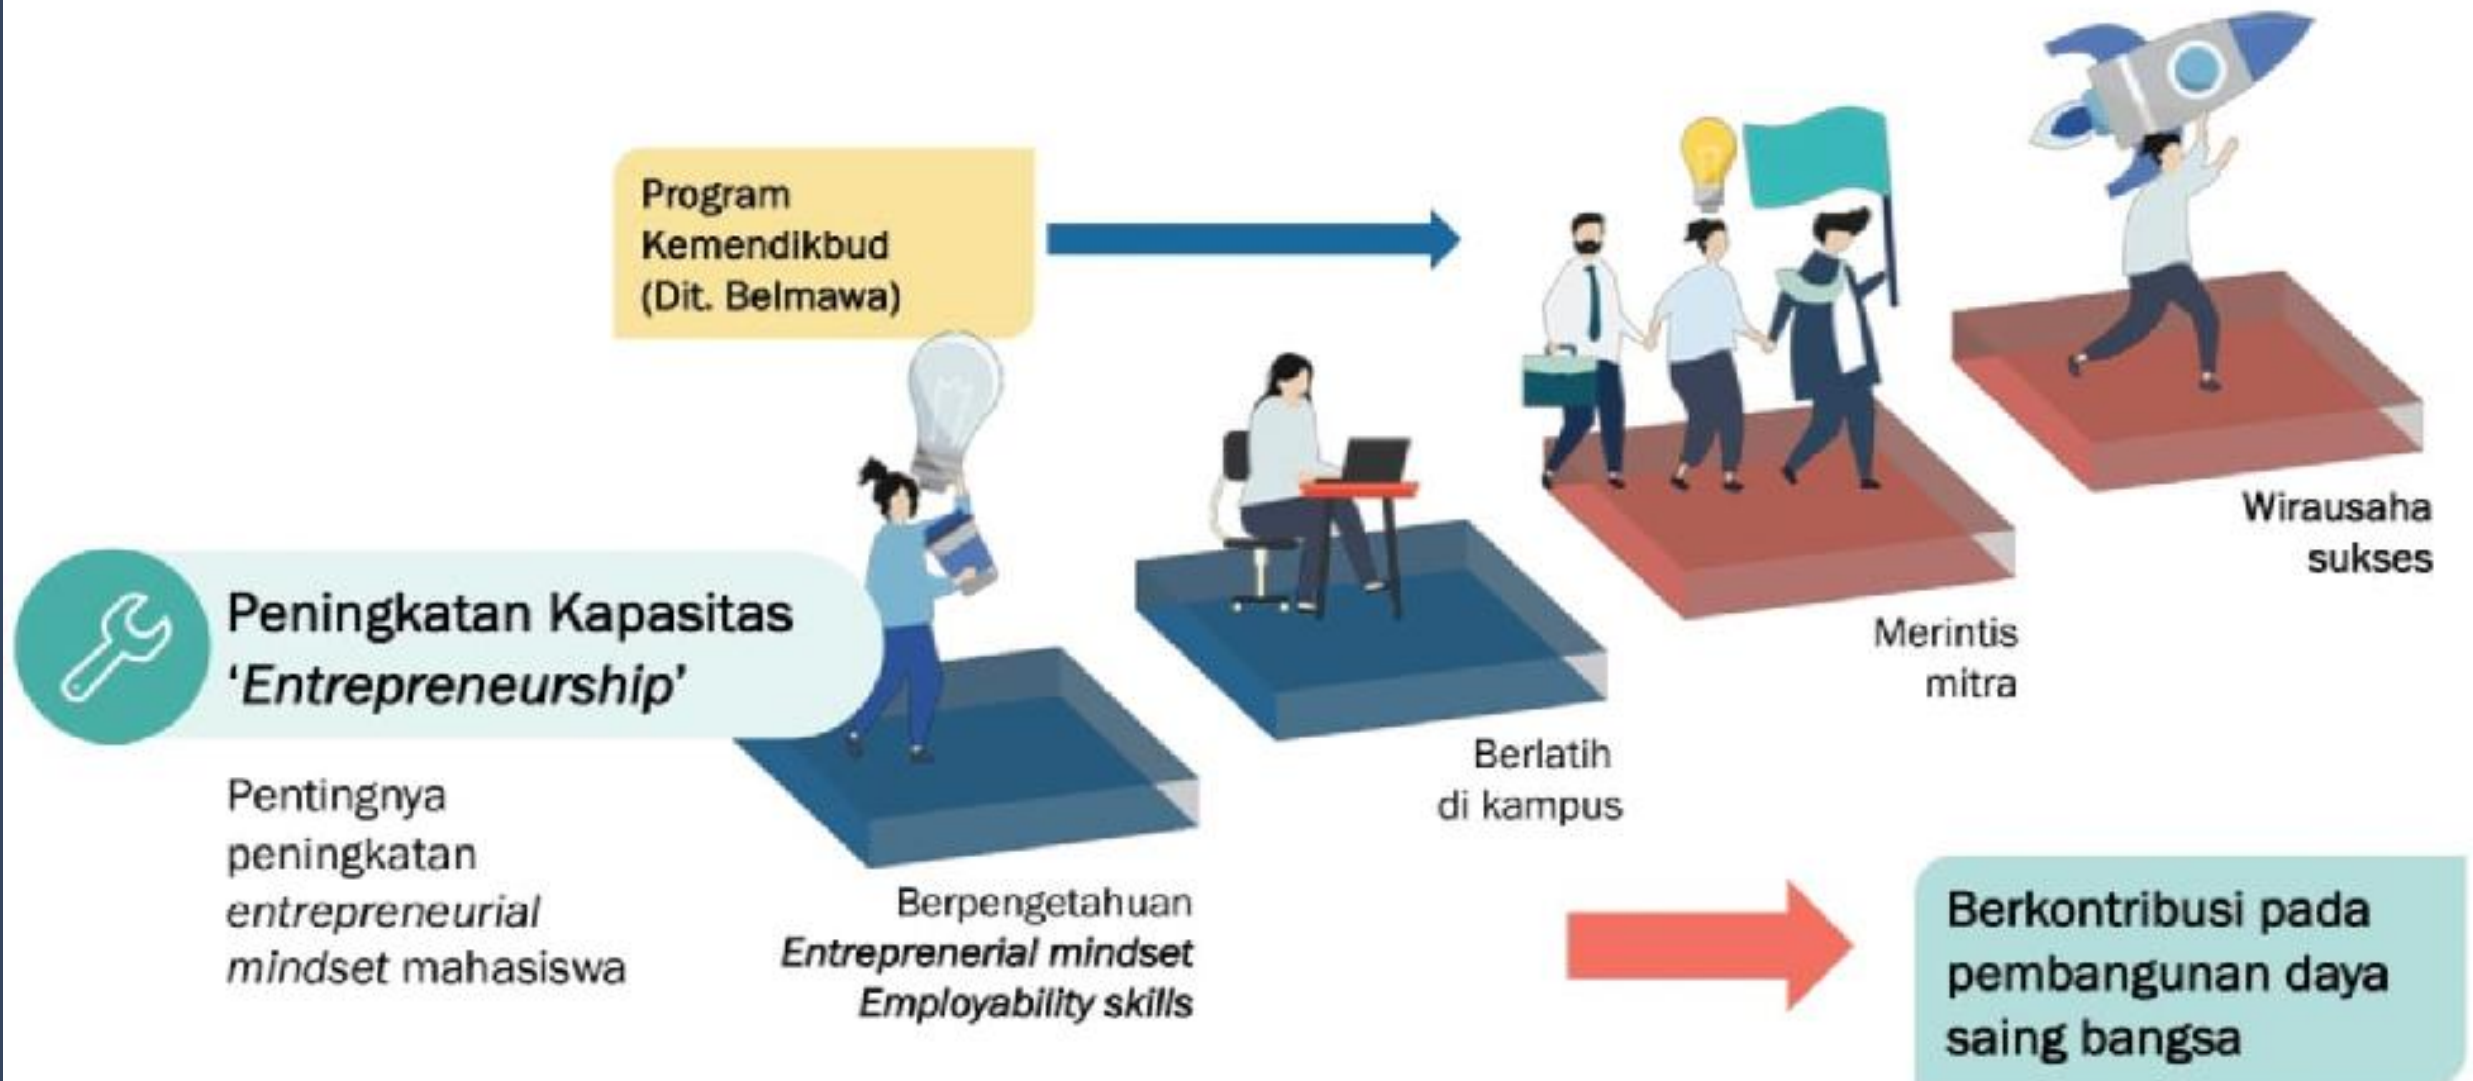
Program Kemendikbud (Dit. Belmawa)

Peningkatan Kapasitas 'Entrepreneurship'

Pentingnya peningkatan entrepreneurial mindset mahasiswa

Berpengetahuan
Entreprenerial mindset
Employability skills

Berlatih di kampus

Merintis mitra

Wirausaha sukses

Berkontribusi pada pembangunan daya saing bangsa